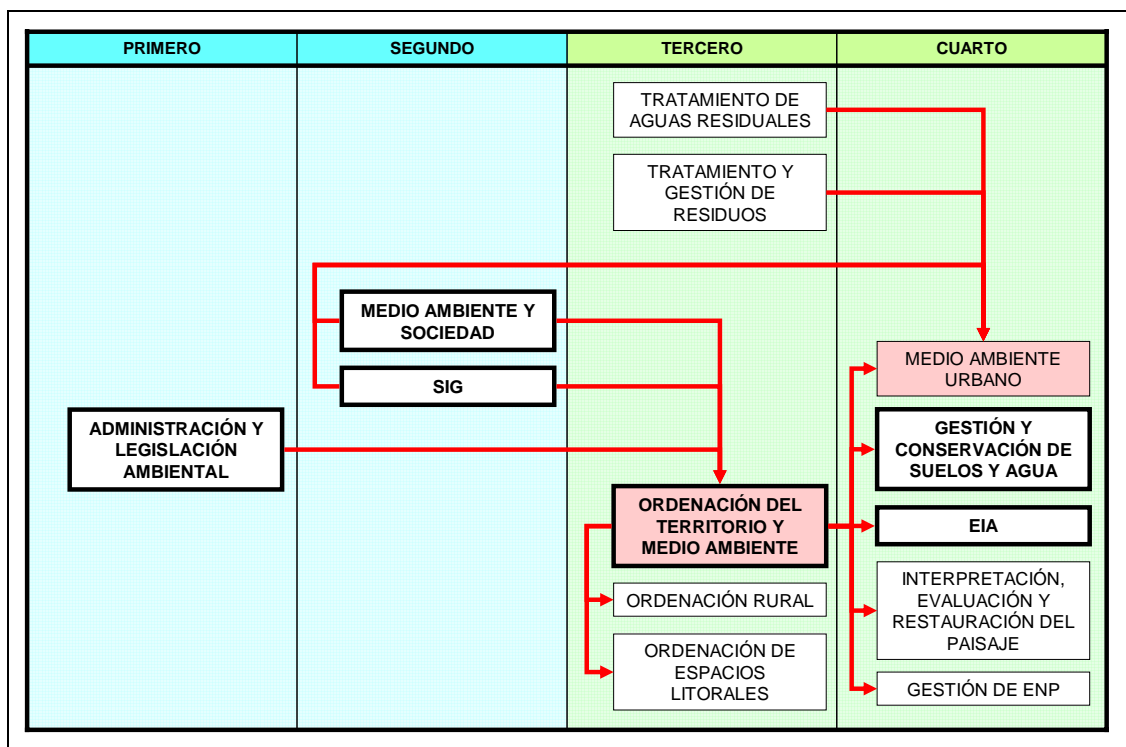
| PRIMERO | SEGUNDO | TERCERO | CUARTO |
|---|---|---|---|

TRATAMIENTO DE AGUAS RESIDUALES

TRATAMIENTO Y GESTIÓN DE RESIDUOS

MEDIO AMBIENTE Y SOCIEDAD

SIG

MEDIO AMBIENTE URBANO

ADMINISTRACIÓN Y LEGISLACIÓN AMBIENTAL

GESTIÓN Y CONSERVACIÓN DE SUELOS Y AGUA

ORDENACIÓN DEL TERRITORIO Y MEDIO AMBIENTE

EIA

ORDENACIÓN RURAL

INTERPRETACIÓN, EVALUACIÓN Y RESTAURACIÓN DEL PAISAJE

ORDENACIÓN DE ESPACIOS LITORALES

GESTIÓN DE ENP